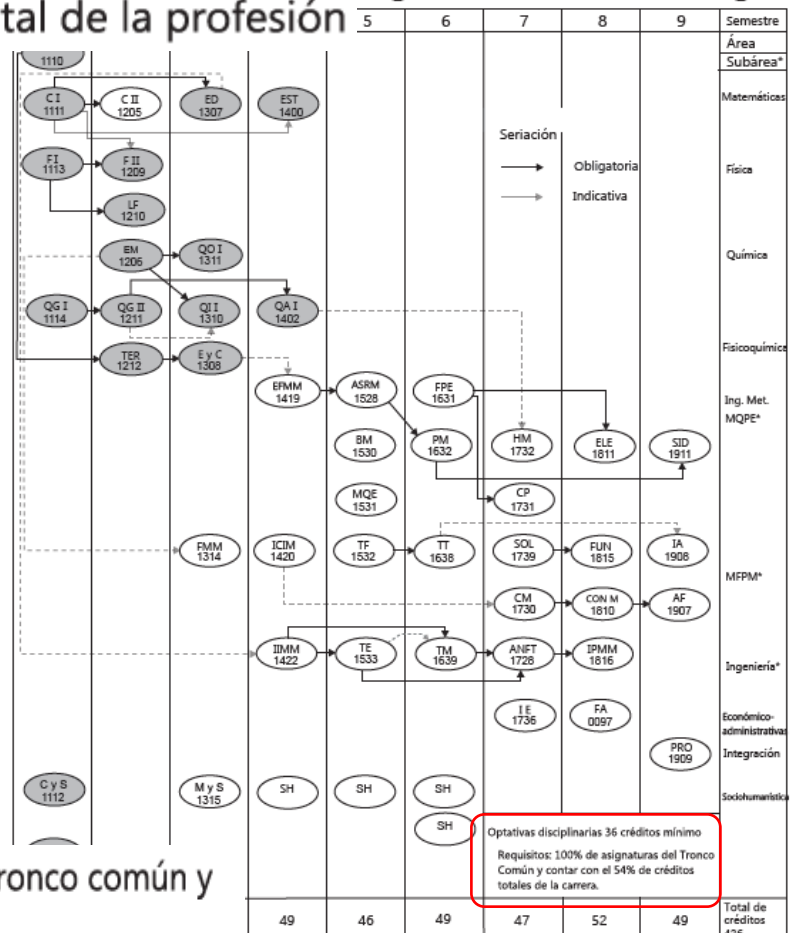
tal de la profesión

| 5 | 6 | 7 | 8 | 9 | Semestre |
|---|---|---|---|---|---|
| | | | | | Área |
| | | | | | Subárea* |

1110

C I 1111
C II 1205
ED 1307
EST 1400
Matemáticas

Seriación
Obligatoria
Indicativa

F I 1113
F II 1209
Física

LF 1210

EM 1206
QO I 1311
Química

QG I 1114
QG II 1211
QI I 1310
QA I 1402

TER 1212
E y C 1308
Fisicoquímica

EFMM 1419
ASRM 1528
FPE 1631
Ing. Met. MQPE*

BM 1530
PM 1632
HM 1732
ELE 1811
SID 1911

MQE 1531
CP 1731

FMM 1314
ICIM 1420
TF 1532
TT 1638
SOL 1739
FUN 1815
IA 1908
MFPM*

CM 1730
CON M 1810
AF 1907

IIMM 1422
TE 1533
TM 1639
ANFT 1728
IPMM 1816
Ingeniería*

I E 1736
FA 0097
Económico-administrativas

PRO 1909
Integración

C y S 1112
M y S 1315
SH
SH
SH
Sociohumanística

SH

Optativas disciplinarias 36 créditos mínimo

Requisitos: 100% de asignaturas del Tronco Común y contar con el 54% de créditos totales de la carrera.

ronco común y

| 49 | 46 | 49 | 47 | 52 | 49 | Total de créditos 435 |
|---|---|---|---|---|---|---|